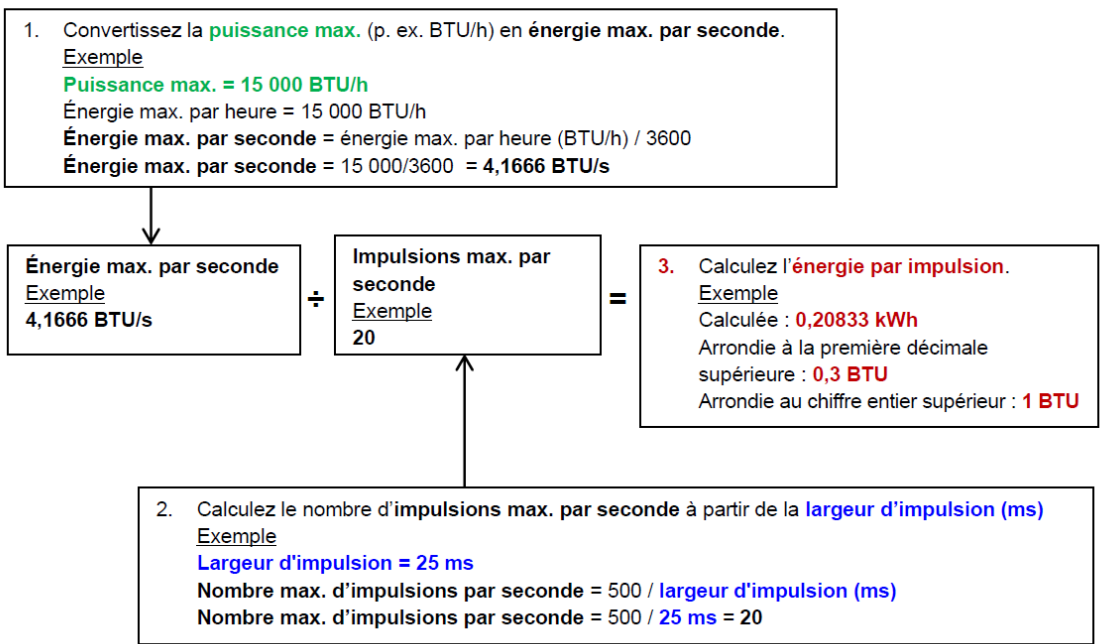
1. Convertissez la puissance max. (p. ex. BTU/h) en énergie max. par seconde.
Exemple
Puissance max. = 15 000 BTU/h
Énergie max. par heure = 15 000 BTU/h
Énergie max. par seconde = énergie max. par heure (BTU/h) / 3600
Énergie max. par seconde = 15 000/3600 = 4,1666 BTU/s

Énergie max. par seconde
Exemple
4,1666 BTU/s

÷

Impulsions max. par seconde
Exemple
20

=

3. Calculez l'énergie par impulsion.
Exemple
Calculée : 0,20833 kWh
Arrondie à la première décimale supérieure : 0,3 BTU
Arrondie au chiffre entier supérieur : 1 BTU

2. Calculez le nombre d'impulsions max. par seconde à partir de la largeur d'impulsion (ms)
Exemple
Largeur d'impulsion = 25 ms
Nombre max. d'impulsions par seconde = 500 / largeur d'impulsion (ms)
Nombre max. d'impulsions par seconde = 500 / 25 ms = 20